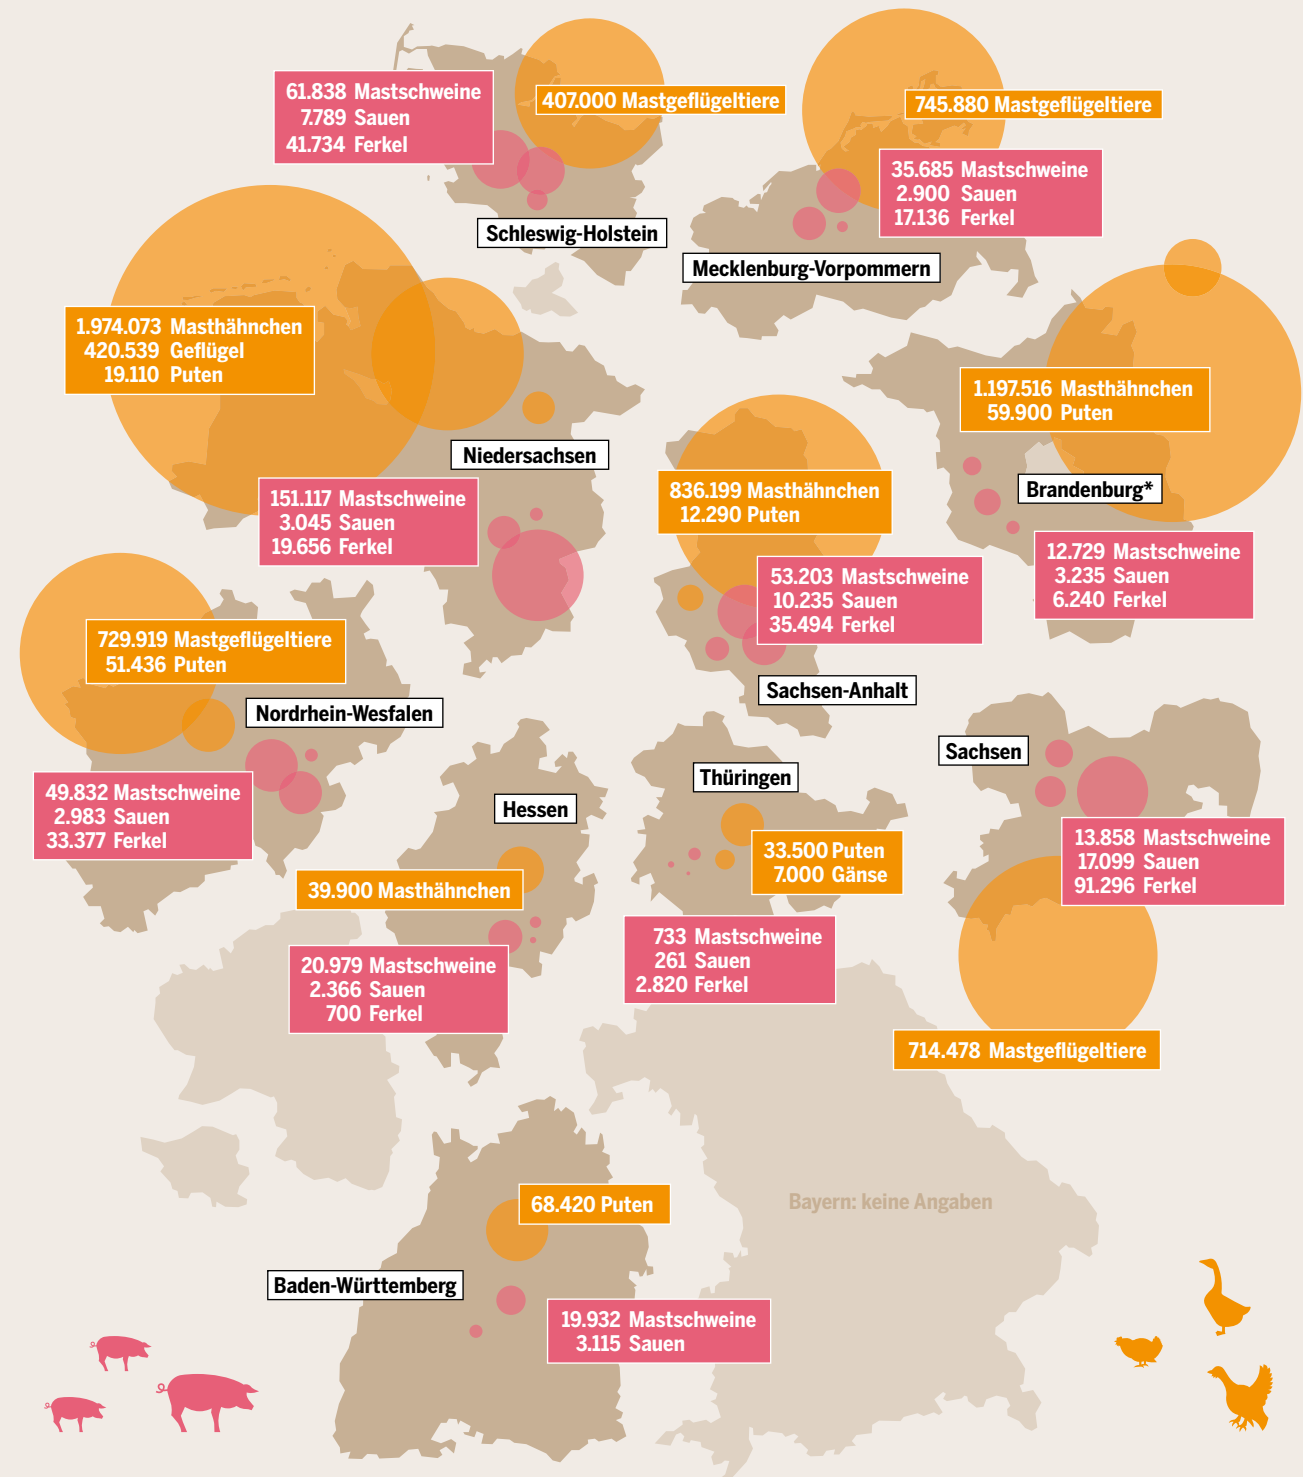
61.838 Mastschweine
7.789 Sauen
41.734 Ferkel

407.000 Mastgeflügeltiere

Schleswig-Holstein

745.880 Mastgeflügeltiere

35.685 Mastschweine
2.900 Sauen
17.136 Ferkel

Mecklenburg-Vorpommern

1.974.073 Masthähnchen
420.539 Geflügel
19.110 Puten

Niedersachsen

1.197.516 Masthähnchen
59.900 Puten

Brandenburg*

151.117 Mastschweine
3.045 Sauen
19.656 Ferkel

836.199 Masthähnchen
12.290 Puten

12.729 Mastschweine
3.235 Sauen
6.240 Ferkel

53.203 Mastschweine
10.235 Sauen
35.494 Ferkel

729.919 Mastgeflügeltiere
51.436 Puten

Sachsen-Anhalt

Nordrhein-Wesfalen

Sachsen

Thüringen

49.832 Mastschweine
2.983 Sauen
33.377 Ferkel

Hessen

13.858 Mastschweine
17.099 Sauen
91.296 Ferkel

33.500 Puten
7.000 Gänse

39.900 Masthähnchen

733 Mastschweine
261 Sauen
2.820 Ferkel

20.979 Mastschweine
2.366 Sauen
700 Ferkel

714.478 Mastgeflügeltiere

Bayern: keine Angaben

68.420 Puten

Baden-Württemberg

19.932 Mastschweine
3.115 Sauen